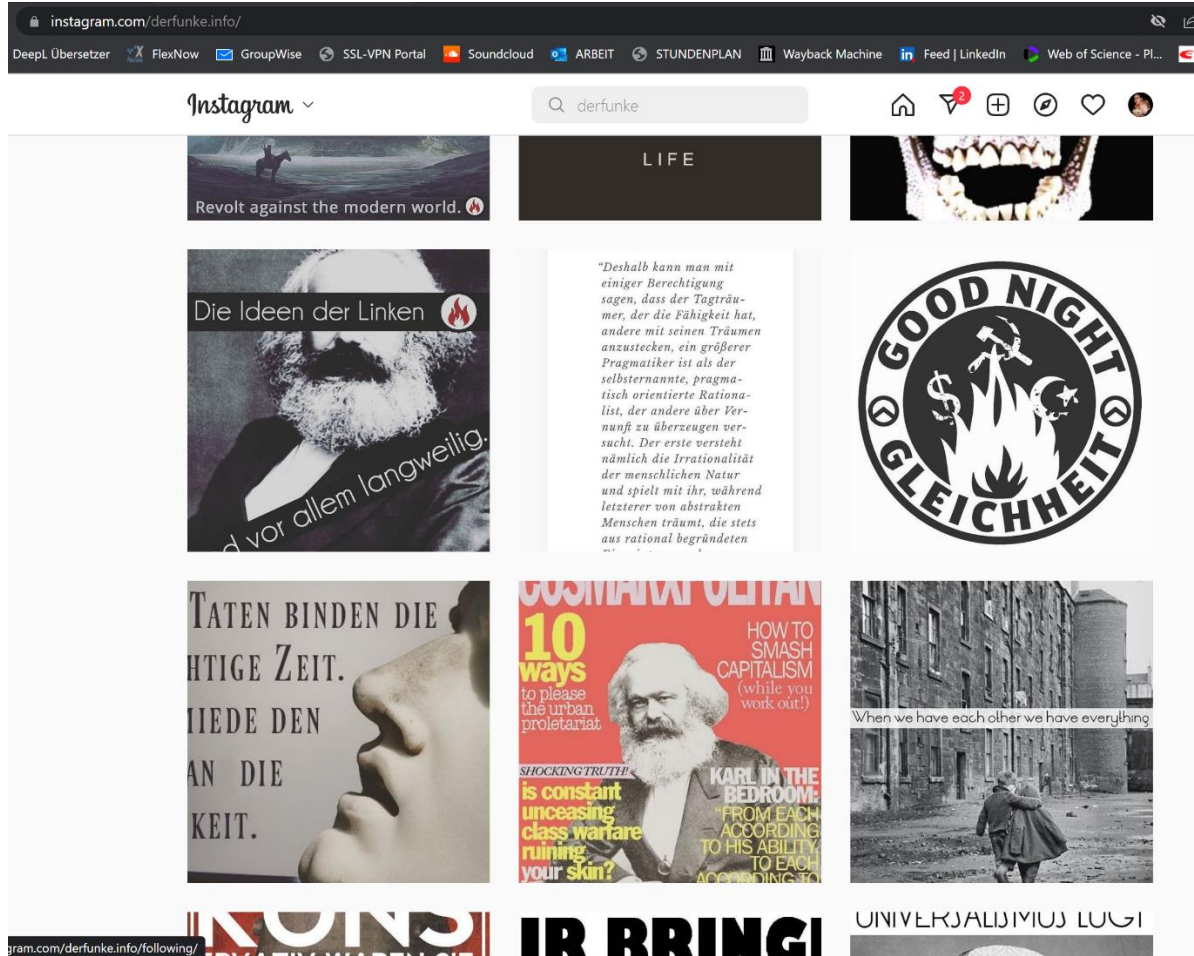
instagram.com/derfunke.info/

DeepL Übersetzer FlexNow GroupWise SSL-VPN Portal Soundcloud ARBEIT STUNDENPLAN Wayback Machine Feed | LinkedIn Web of Science - Pl...

Instagram

derfunke

2

Revolt against the modern world.

LIFE

Die Ideen der Linken

d vor allem langweilig.

"Deshalb kann man mit einiger Berechtigung sagen, dass der Tagträumer, der die Fähigkeit hat, andere mit seinen Träumen anzustecken, ein größerer Pragmatiker ist als der selbsternannte, pragmatisch orientierte Rationalist, der andere über Vernunft zu überzeugen versucht. Der erste versteht nämlich die Irrationalität der menschlichen Natur und spielt mit ihr, während letzterer von abstrakten Menschen träumt, die stets aus rational begründeten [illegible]

GOOD NIGHT GLEICHHEIT

$

TATEN BINDEN DIE
HTIGE ZEIT.
IEDE DEN
AN DIE
KEIT.

COSMARXPOLITAN

10 ways to please the urban proletariat

HOW TO SMASH CAPITALISM (while you work out!)

SHOCKING TRUTH! is constant unceasing class warfare ruining your skin?

KARL IN THE BEDROOM: "FROM EACH ACCORDING TO HIS ABILITY, TO EACH ACCORDING TO

When we have each other we have everything

KONS
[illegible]RVATIV WAREN SIE

IR BRING

UNIVERSALISMUS LÜGT

gram.com/derfunke.info/following/